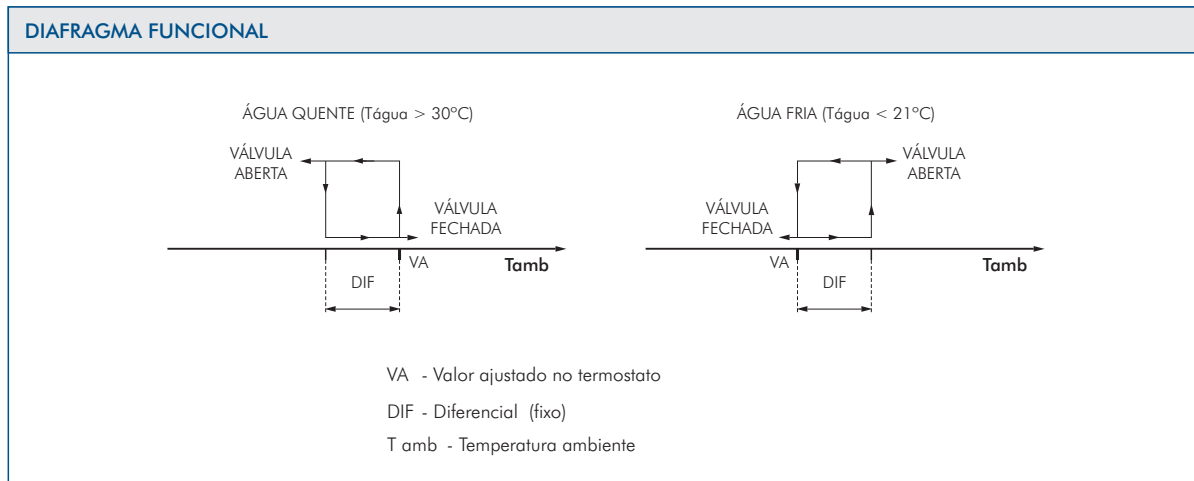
DIAFRAGMA FUNCIONAL

ÁGUA QUENTE (Tágua > 30ºC)

VÁLVULA ABERTA

VÁLVULA FECHADA

VA

Tamb

DIF

ÁGUA FRIA (Tágua < 21ºC)

VÁLVULA ABERTA

VÁLVULA FECHADA

VA

Tamb

DIF

VA - Valor ajustado no termostato

DIF - Diferencial (fixo)

T amb - Temperatura ambiente